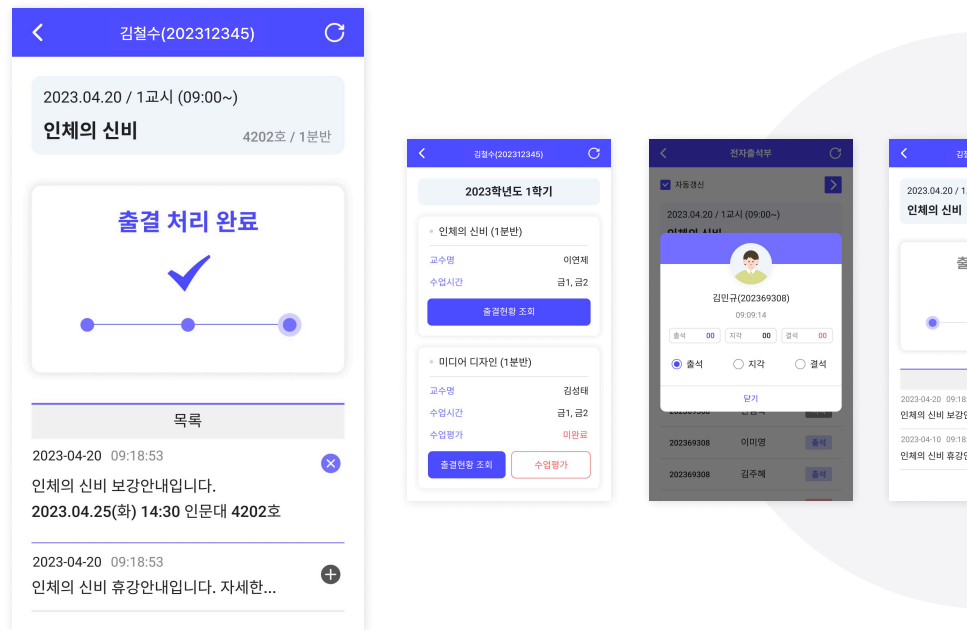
김철수(202312345)

2023.04.20 / 1교시 (09:00~)

인체의 신비

4202호 / 1분반

출결 처리 완료

목록

2023-04-20 09:18:53

인체의 신비 보강안내입니다.
2023.04.25(화) 14:30 인문대 4202호

2023-04-20 09:18:53

인체의 신비 휴강안내입니다. 자세한...

김철수(202312345)

2023학년도 1학기

인체의 신비 (1분반)

| 교수명 | 이연제 |
|---|---|
| 수업시간 | 금1, 금2 |

출결현황 조회

미디어 디자인 (1분반)

| 교수명 | 김성태 |
|---|---|
| 수업시간 | 금1, 금2 |
| 수업평가 | 미완료 |

출결현황 조회

수업평가

전자출석부

자동갱신

2023.04.20 / 1교시 (09:00~)

인체의 신비

김민규(202369308)

09:09:14

| 출석 | 00 | 지각 | 00 | 결석 | 00 |
|---|---|---|---|---|---|

출석 지각 결석

닫기

202369308

202369308 이미영 출석

202369308 김주혜 출석

2023.04.20 / 1

인체의 신비

2023-04-20 09:18

인체의 신비 보강안

2023-04-10 09:18

인체의 신비 휴강안